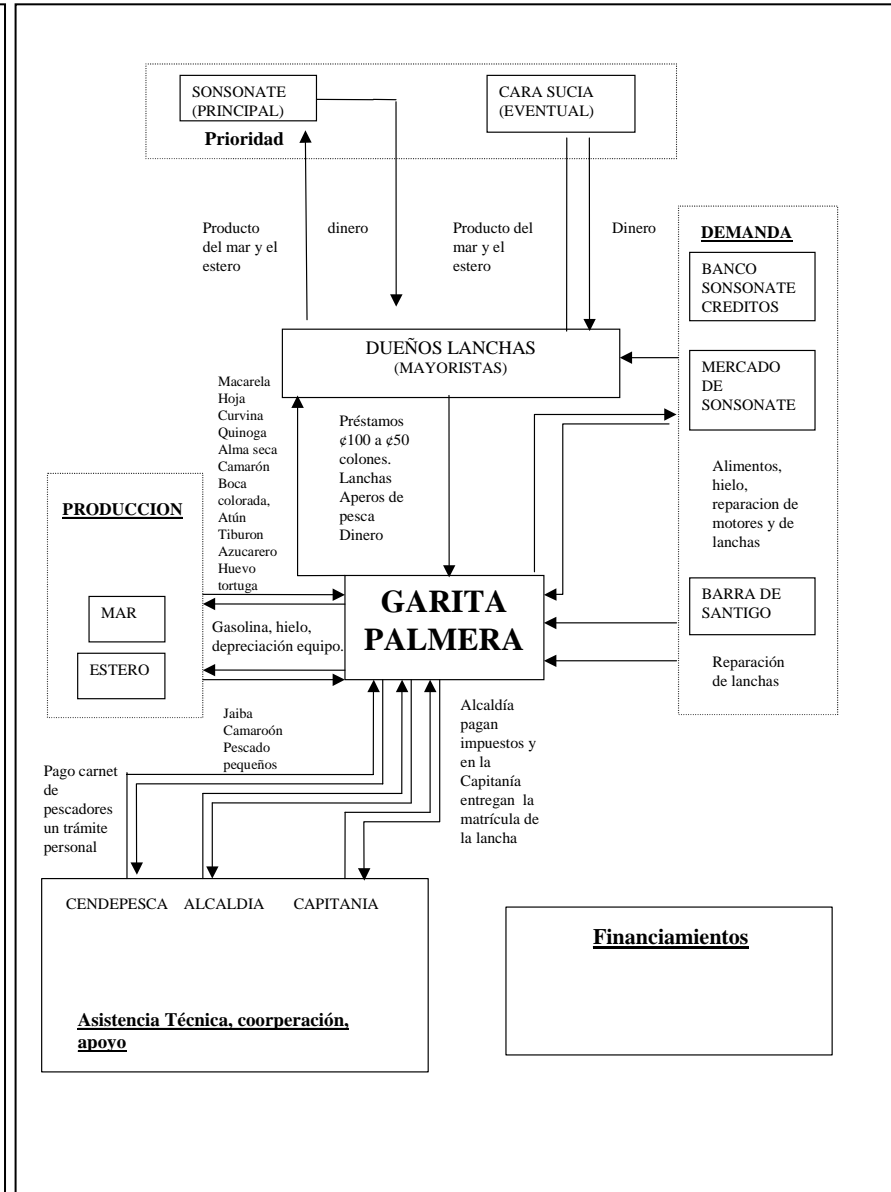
SONSONATE (PRINCIPAL)

CARA SUCIA (EVENTUAL)

Prioridad

Producto del mar y el estero

dinero

Producto del mar y el estero

Dinero

DEMANDA

BANCO SONSONATE CREDITOS

MERCADO DE SONSONATE

Alimentos, hielo, reparacion de motores y de lanchas

BARRA DE SANTIGO

Reparación de lanchas

DUEÑOS LANCHAS (MAYORISTAS)

Macarela Hoja Curvina Quinoga Alma seca Camarón Boca colorada, Atún Tiburon Azucarero Huevo tortuga

Préstamos ¢100 a ¢50 colones. Lanchas Aperos de pesca Dinero

PRODUCCION

MAR

ESTERO

GARITA PALMERA

Gasolina, hielo, depreciación equipo.

Jaiba Camaroón Pescado pequeños

Alcaldía pagan impuestos y en la Capitanía entregan la matrícula de la lancha

Pago carnet de pescadores un trámite personal

CENDEPESCA ALCALDIA CAPITANIA

Asistencia Técnica, coorperación, apoyo

Financiamientos